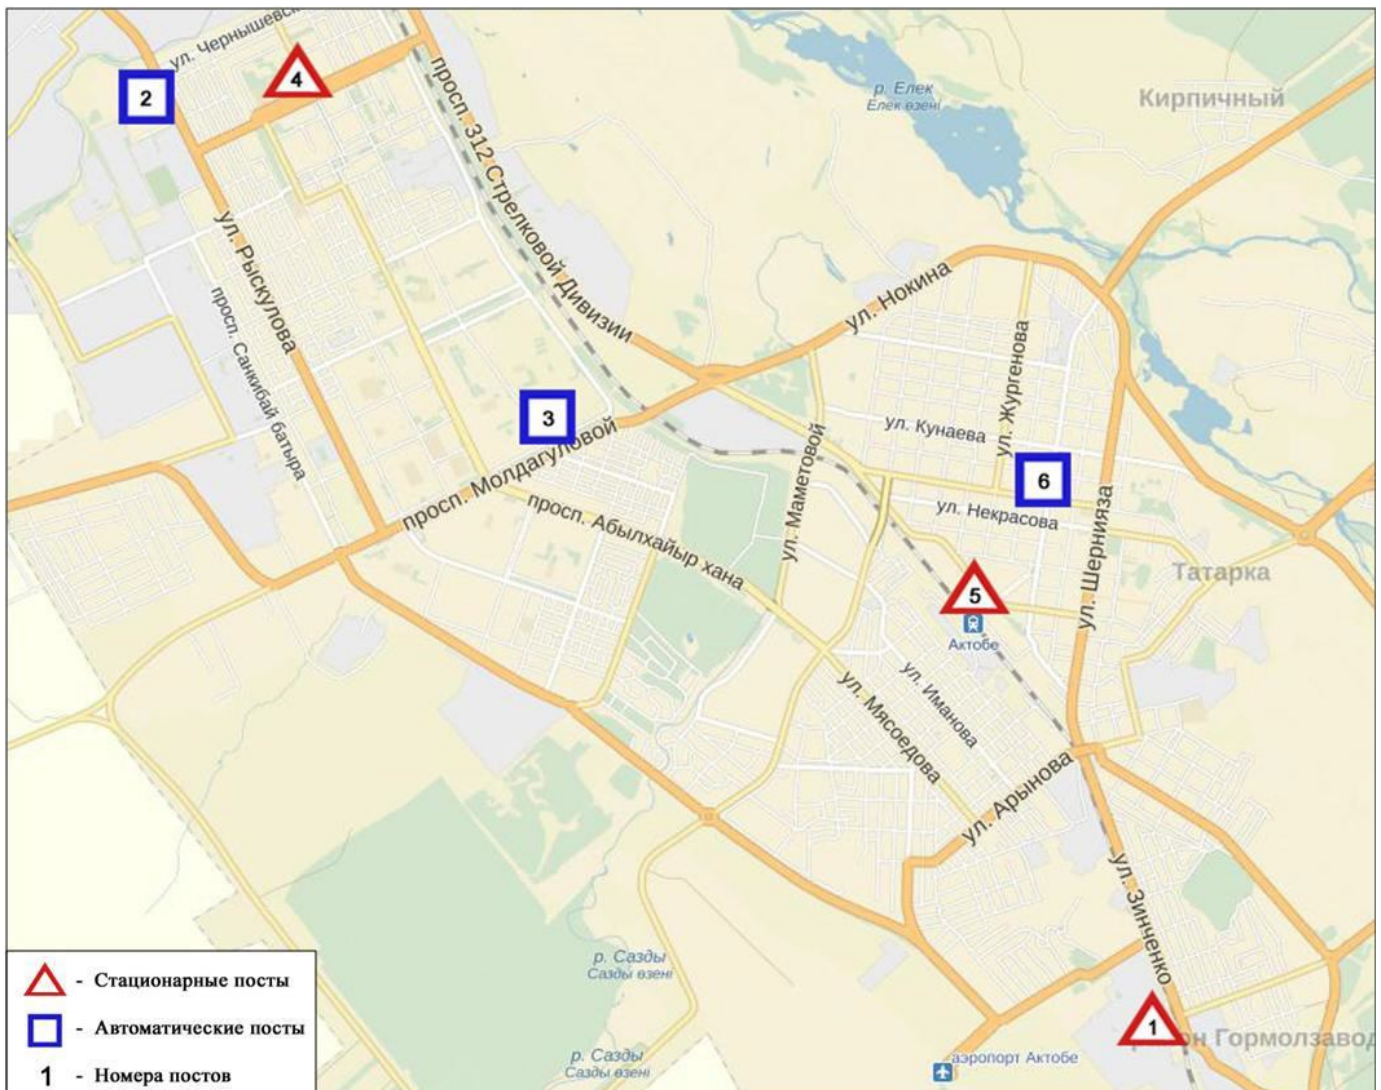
ул. Чернышевск
4
2
просп. 312 Стрелковой Дивизии
р. Елек
Елек өзені
Кирпичный
ул. Рыскулова
просп. Санкибай батыра
ул. Нокина
ул. Жургенова
3
просп. Молдагуловой
ул. Кунаева
6
ул. Маметовой
ул. Некрасова
ул. Шерниязa
просп. Абылхайыр хана
Татарка
5
Актобе
ул. Иманова
ул. Мясоедова
ул. Арынова
ул. Зинченко
р. Сазды
Сазды өзені
р. Сазды
Сазды өзені
аэропорт Актобе
1
н Гормолзавод
- Стационарные посты
- Автоматические посты
1 - Номера постов